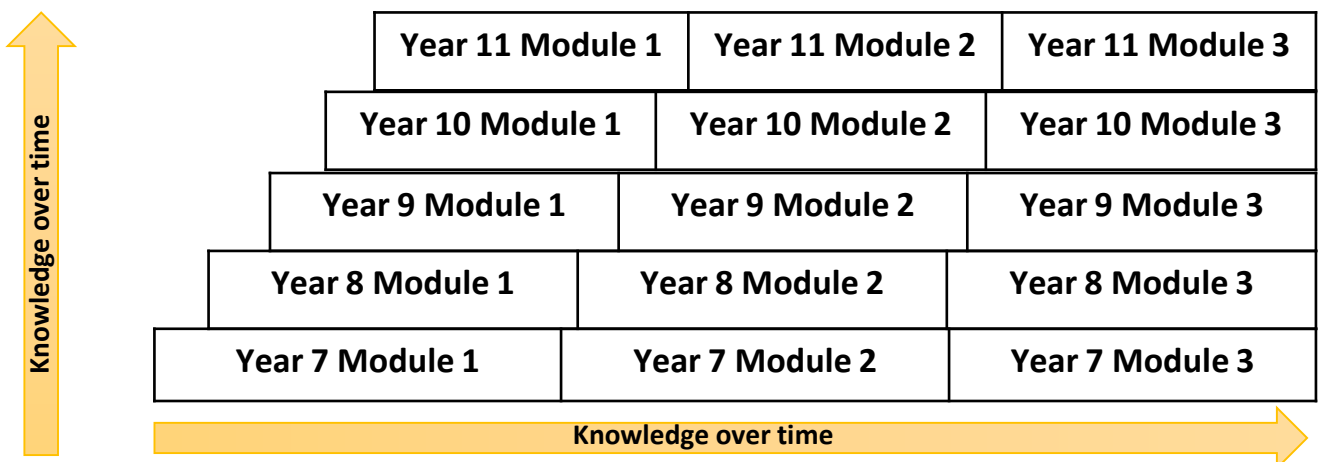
Knowledge over time

| Year 11 Module 1 | Year 11 Module 2 | Year 11 Module 3 |
|---|---|---|
| Year 10 Module 1 | Year 10 Module 2 | Year 10 Module 3 |
| Year 9 Module 1 | Year 9 Module 2 | Year 9 Module 3 |
| Year 8 Module 1 | Year 8 Module 2 | Year 8 Module 3 |
| Year 7 Module 1 | Year 7 Module 2 | Year 7 Module 3 |

Knowledge over time